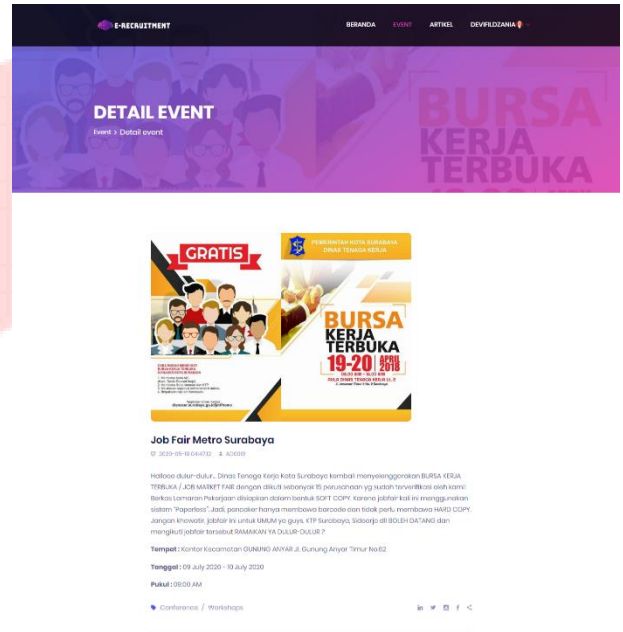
E-RECRUITMENT

BERANDA EVENT ARTIKEL DEVIFILDZANIA

DETAIL EVENT

Event > Detail event

BURSA KERJA TERBUKA

GRATIS

PEMERINTAH KOTA SURABAYA DINAS TENAGA KERJA

BURSA KERJA TERBUKA

19-20 APRIL 2018

Job Fair Metro Surabaya

2020-05-18 04:47:12 ADMIN

Halooo dulur-dulur... Dinas Tenaga Kerja Kota Surabaya kembali menyelenggarakan BURSA KERJA TERBUKA / JOB MARKET FAIR dengan diikuti sebanyak 15 perusahaan yg sudah terverifikasi oleh kami. Berkas Lamaran Pekerjaan disiapkan dalam bentuk SOFT COPY. Karena jobfair kali ini menggunakan sistem "Paperless". Jadi, pencaker hanya membawa barcode dan tidak perlu membawa HARD COPY. Jangan khawatir, jobfair ini untuk UMUM ya guys, KTP Surabaya, Sidoarjo dll BOLEH DATANG dan mengikuti jobfair tersebut RAMAIKAN YA DULUR-DULUR ?

Tempat : Kantor Kecamatan GUNUNG ANYAR Jl. Gunung Anyar Timur No.62

Tanggal : 09 July 2020 - 10 July 2020

Pukul : 09:00 AM

Conference / Workshops